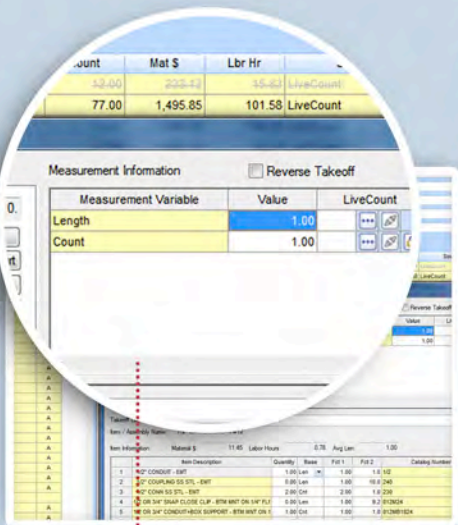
ount | Mat $ | Lbr Hr
12.00 | 232.12 | 15.63 | LiveCount
77.00 | 1,495.85 | 101.58 | LiveCount

Measurement Information

Reverse Takeoff

| Measurement Variable | Value | LiveCount |
|---|---|---|
| Length | 1.00 | |
| Count | 1.00 | |

Reverse Takeoff

Value

1.00

1.00

Item / Assembly Name

Item Information: Material $ 11.45 Labor Hours 0.78 Avg Len 1.00

| | Item Description | Quantity | Base | Fct 1 | Fct 2 | Catalog Number |
|---|---|---|---|---|---|---|
| 1 | 1/2" CONDUIT - EMT | 1.00 | Len | 1.00 | 1.0 | 1/2 |
| 2 | 1/2" COUPLING SS STL - EMT | 0.00 | Len | 1.00 | 10.0 | 240 |
| 3 | 1/2" CONN SS STL - EMT | 2.00 | Cnt | 2.00 | 1.0 | 230 |
| 4 | OR 3/4" SNAP CLOSE CLIP - BTM MNT ON 1/4" FLI | 0.00 | Len | 1.00 | 8.2 | 812M24 |
| 5 | OR 3/4" CONDUIT+BOX SUPPORT - BTM MNT ON 1 | 0.00 | Cnt | 1.00 | 1.0 | 812MB1824 |